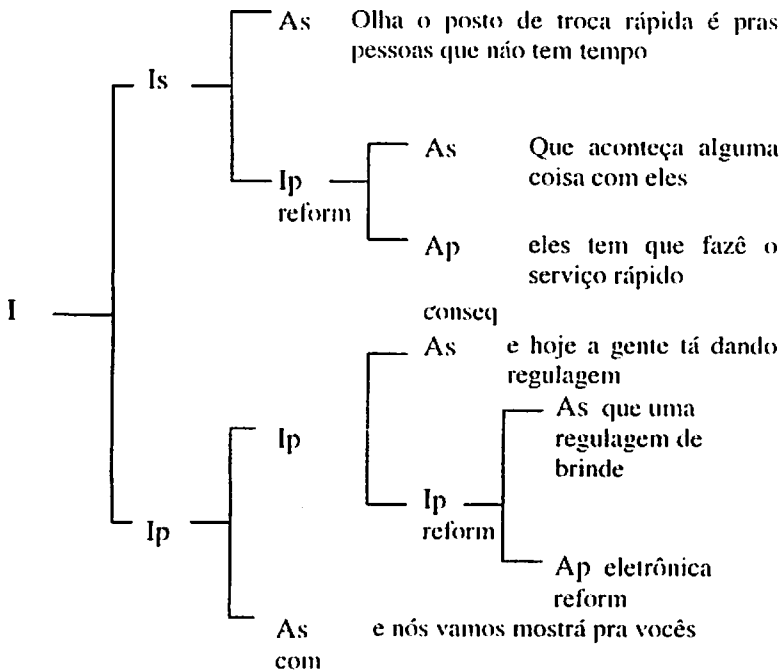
As Olha o posto de troca rápida é pras pessoas que não tem tempo

Is

Ip reform

As Que aconteça alguma coisa com eles

Ap eles tem que fazê o serviço rápido

I

conseq

As e hoje a gente tá dando regulagem

Ip

As que uma regulagem de brinde

Ip reform

Ip

Ap eletrônica reform

As e nós vamos mostrá pra vocês

com